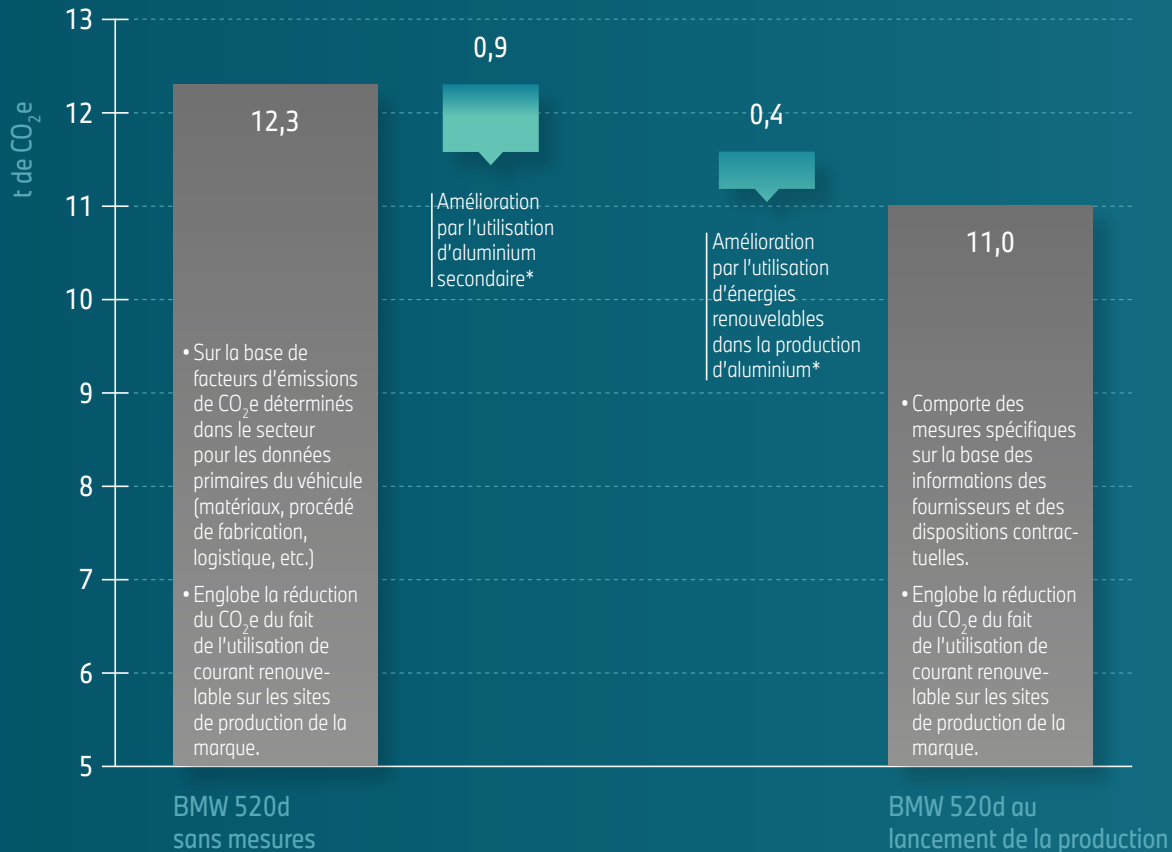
13
12
11
10
9
8
7
6
5

t de $CO_2e$

12,3

• Sur la base de facteurs d'émissions de $CO_2e$ déterminés dans le secteur pour les données primaires du véhicule (matériaux, procédé de fabrication, logistique, etc.)

• Englobe la réduction du $CO_2e$ du fait de l'utilisation de courant renouvelable sur les sites de production de la marque.

0,9

Amélioration par l'utilisation d'aluminium secondaire*

0,4

Amélioration par l'utilisation d'énergies renouvelables dans la production d'aluminium*

11,0

• Comporte des mesures spécifiques sur la base des informations des fournisseurs et des dispositions contractuelles.

• Englobe la réduction du $CO_2e$ du fait de l'utilisation de courant renouvelable sur les sites de production de la marque.

BMW 520d sans mesures

BMW 520d au lancement de la production